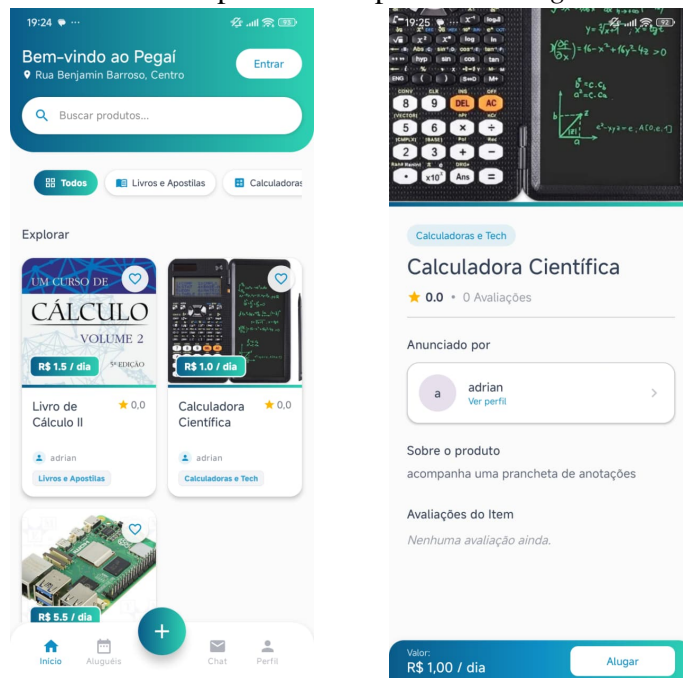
19:24

Bem-vindo ao Pegaí
Rua Benjamin Barroso, Centro

Entrar

Buscar produtos...

Todos
Livros e Apostilas
Calculadoras

Explorar

UM CURSO DE
CÁLCULO
VOLUME 2
5ª EDIÇÃO

R$ 1.5 / dia

Livro de Cálculo II
0,0
adrian
Livros e Apostilas

R$ 1.0 / dia

Calculadora Científica
0,0
adrian
Calculadoras e Tech

R$ 5.5 / dia

Início
Aluguéis
Chat
Perfil

19:25

Calculadoras e Tech

Calculadora Científica

0.0 • 0 Avaliações

Anunciado por

a
adrian
Ver perfil

Sobre o produto
acompanha uma prancheta de anotações

Avaliações do Item
Nenhuma avaliação ainda.

Valor:
R$ 1,00 / dia

Alugar